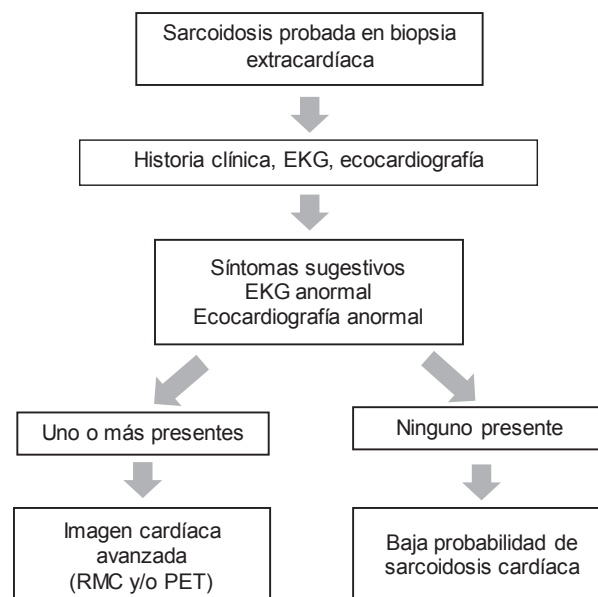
Sarcoidosis probada en biopsia extracardíaca

Historia clínica, EKG, ecocardiografía

Síntomas sugestivos
EKG anormal
Ecocardiografía anormal

Uno o más presentes

Ninguno presente

Imagen cardíaca avanzada (RMC y/o PET)

Baja probabilidad de sarcoidosis cardíaca